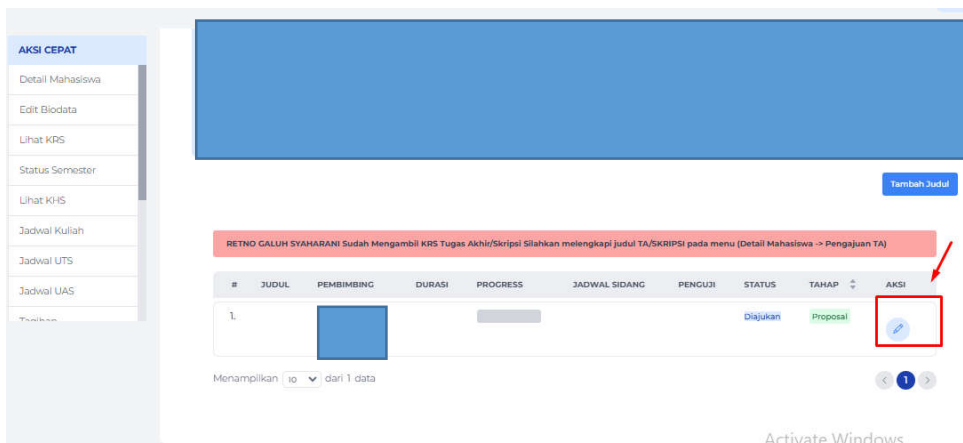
AKSI CEPAT
Detail Mahasiswa
Edit Biodata
Lihat KRS
Status Semester
Lihat KHS
Jadwal Kuliah
Jadwal UTS
Jadwal UAS
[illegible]

Tambah Judul

RETNO GALUH SYAHARANI Sudah Mengambil KRS Tugas Akhir/Skripsi Silahkan melengkapi judul TA/SKRIPSI pada menu (Detail Mahasiswa -> Pengajuan TA)

| # | JUDUL | PEMBIMBING | DURASI | PROGRESS | JADWAL SIDANG | PENGUJI | STATUS | TAHAP | AKSI |
|---|---|---|---|---|---|---|---|---|---|
| 1. | | | | | | | Diajukan | Proposal | |

Menampilkan 10 dari 1 data

1

Activate Windows